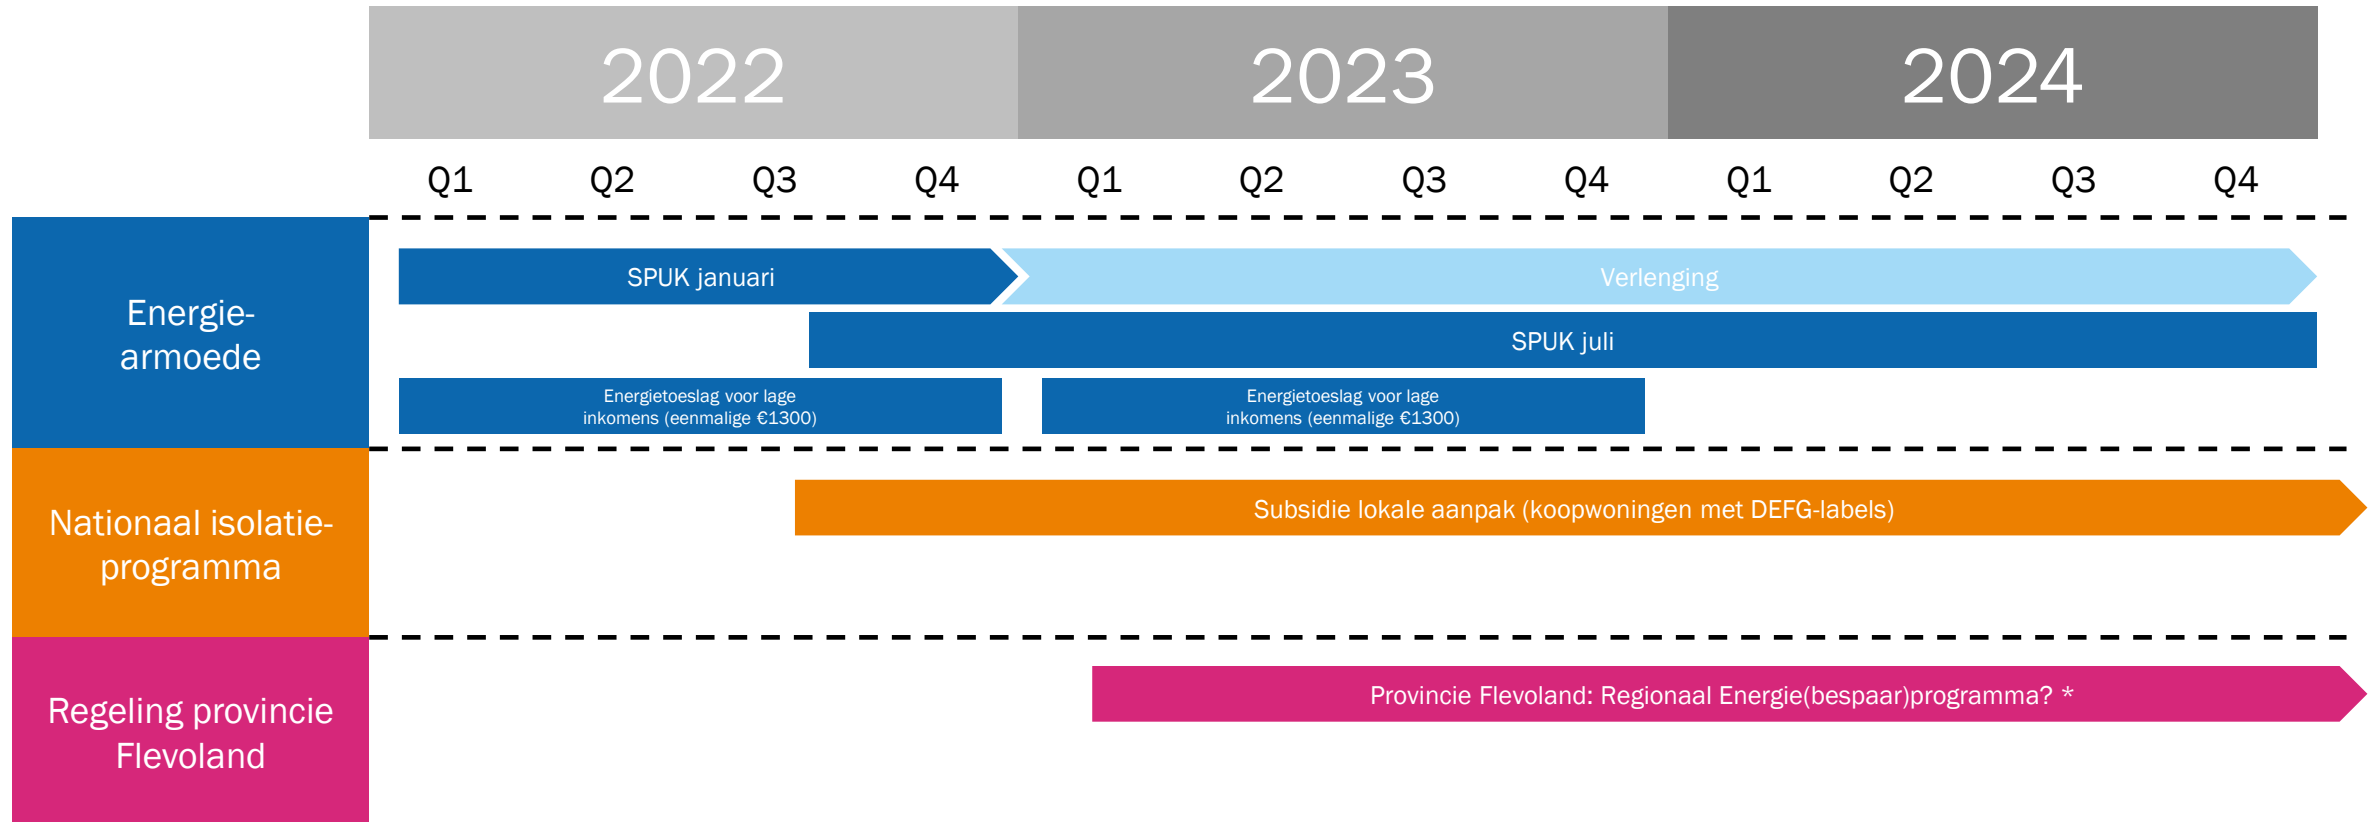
2022 2023 2024

Q1 Q2 Q3 Q4 Q1 Q2 Q3 Q4 Q1 Q2 Q3 Q4

Energie-armoede

SPUK januari

Verlenging

SPUK juli

Energietoeslag voor lage inkomens (eenmalige €1300)

Energietoeslag voor lage inkomens (eenmalige €1300)

Nationaal isolatie-programma

Subsidie lokale aanpak (koopwoningen met DEFG-labels)

Regeling provincie Flevoland

Provincie Flevoland: Regionaal Energie(bespaar)programma? *